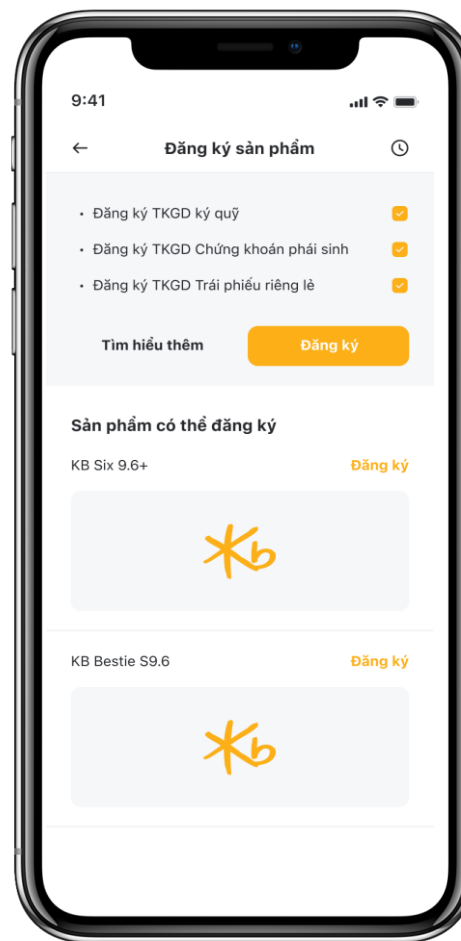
9:41

←

Đăng ký sản phẩm

• Đăng ký TKGD ký quỹ

• Đăng ký TKGD Chứng khoán phái sinh

• Đăng ký TKGD Trái phiếu riêng lẻ

Tìm hiểu thêm

Đăng ký

Sản phẩm có thể đăng ký

KB Six 9.6+

Đăng ký

KB Bestie S9.6

Đăng ký